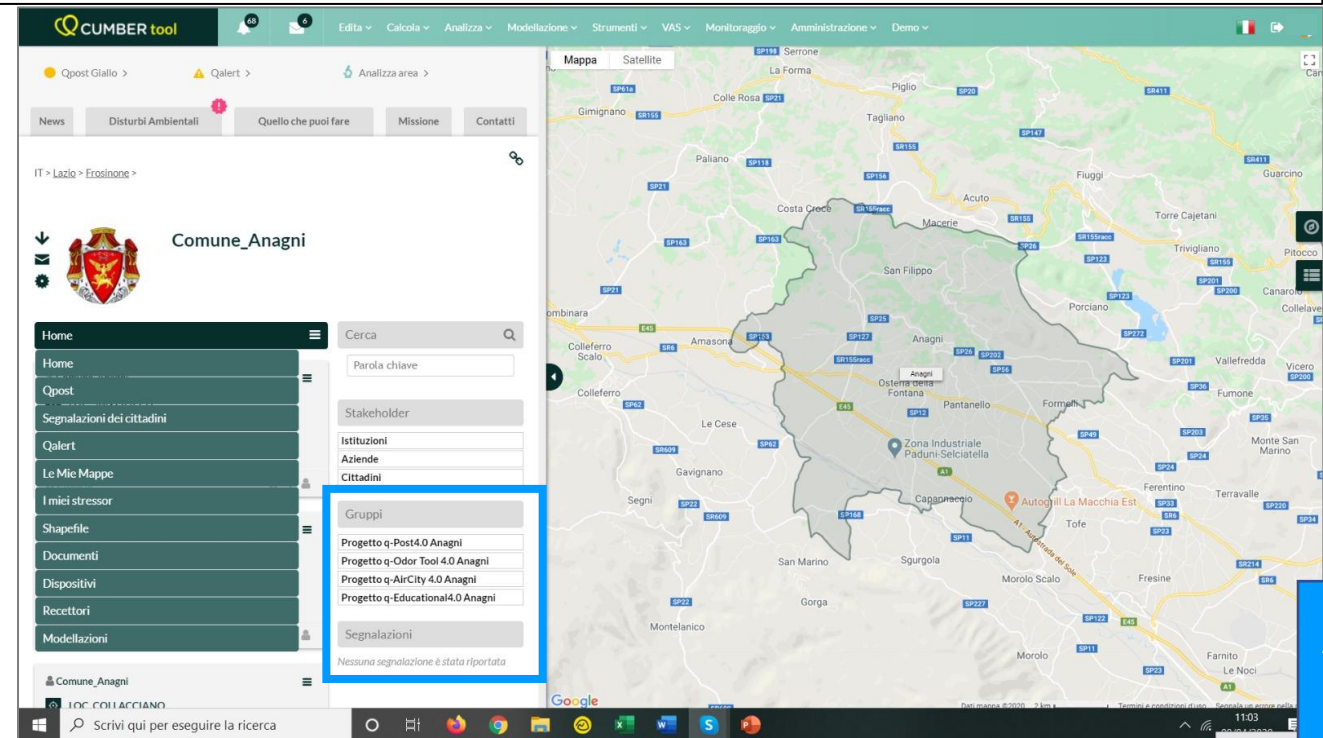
CUMBER tool 68 6 Edita Calcola Analizza Modellazione Strumenti VAS Monitoraggio Amministrazione Demo

Qpost Giallo > Qalert > Analizza area >

News Disturbi Ambientali Quello che puoi fare Missione Contatti

IT > Lazio > Frosinone >

Comune_Anagni

Home
Home
Qpost
Segnalazioni dei cittadini
Qalert
Le Mie Mappe
I miei stressor
Shapefile
Documenti
Dispositivi
Recettori
Modellazioni

Cerca
Parola chiave

Stakeholder
Istituzioni
Aziende
Cittadini

Gruppi
Progetto q-Post4.0 Anagni
Progetto q-Odor Tool 4.0 Anagni
Progetto q-AirCity 4.0 Anagni
Progetto q-Educational4.0 Anagni

Segnalazioni
Nessuna segnalazione è stata riportata

Comune_Anagni
LOC. COLLACCIANO

Mappa Satellite

Serrone La Forma Piglio Colle Rosa Gimignano Tagliano Paliano Fiuggi Guarcino Acuto Costa Croce Macerie Torre Cajetani Trivigliano Pitocco San Filippo Porciano Canarolo Collelave Colombinara Amasona Anagni Colleferro Scalo Vallefredda Vicero Anagni Osteria della Fontana Colleferro Pantanello Formelle Fumone Le Cese Zona Industriale Paduni-Selciatella Monte San Marino Gavignano Ferentino Terravalle Segni Capannaccio Autogrill La Macchia Est Tofe San Marino Sgurgola Morolo Scalo Fresine Gorga Montelanico Morolo Farnito Le Noci Google Dati mappa ©2020 2 km Termini e condizioni d'uso Segnala un errore nella

Scrivi qui per eseguire la ricerca 11:03